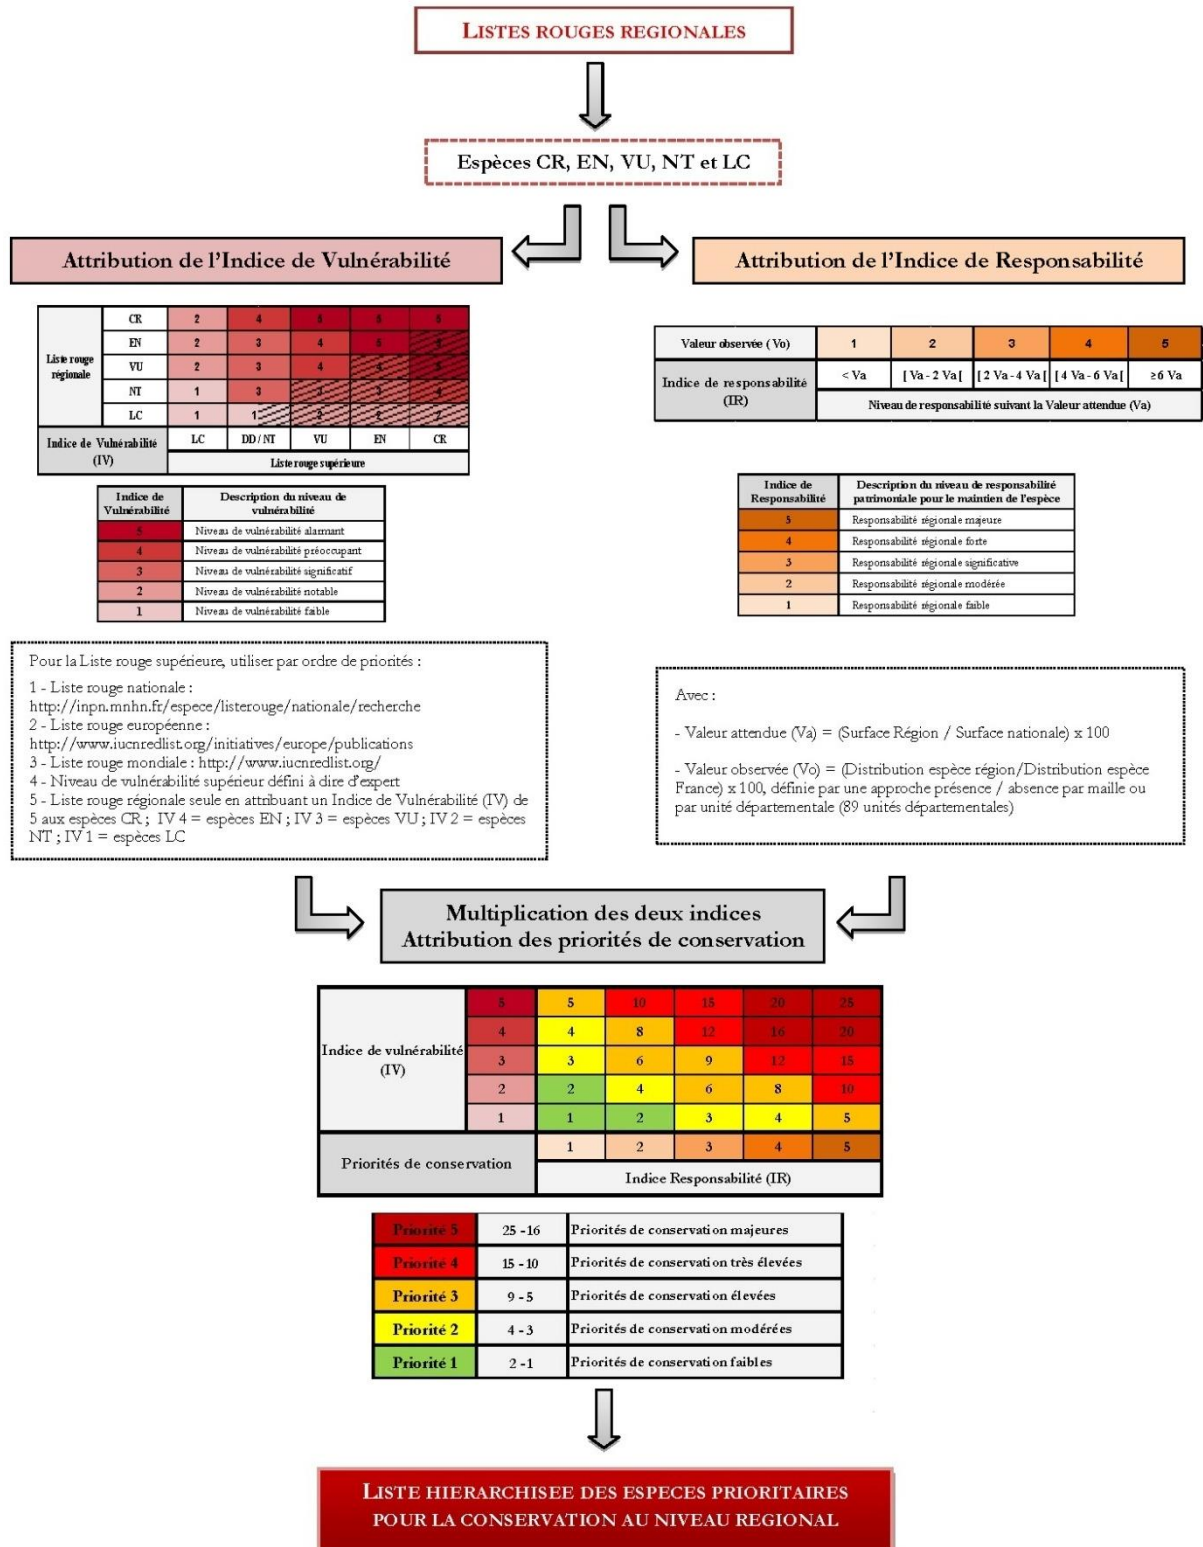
LISTES ROUGES REGIONALES

Espèces CR, EN, VU, NT et LC

Attribution de l'Indice de Vulnérabilité

Attribution de l'Indice de Responsabilité

| Liste rouge régionale | CR | 2 | 4 | 5 | 5 | 5 |
|---|---|---|---|---|---|---|
| | EN | 2 | 3 | 4 | 5 | 5 |
| | VU | 2 | 3 | 4 | 4 | 5 |
| | NT | 1 | 3 | 3 | 4 | 4 |
| | LC | 1 | 1 | 2 | 2 | 2 |
| Indice de Vulnérabilité (IV) | | LC | DD / NT | VU | EN | CR |
| | | Liste rouge supérieure | | | | |

| Indice de Vulnérabilité | Description du niveau de vulnérabilité |
|---|---|
| 5 | Niveau de vulnérabilité alarmant |
| 4 | Niveau de vulnérabilité préoccupant |
| 3 | Niveau de vulnérabilité significatif |
| 2 | Niveau de vulnérabilité notable |
| 1 | Niveau de vulnérabilité faible |

| Valeur observée (Vo) | 1 | 2 | 3 | 4 | 5 |
|---|---|---|---|---|---|
| Indice de responsabilité (IR) | < Va | [ Va - 2 Va [ | [ 2 Va - 4 Va [ | [ 4 Va - 6 Va [ | ≥6 Va |
| | Niveau de responsabilité suivant la Valeur attendue (Va) | | | | |

| Indice de Responsabilité | Description du niveau de responsabilité patrimoniale pour le maintien de l'espèce |
|---|---|
| 5 | Responsabilité régionale majeure |
| 4 | Responsabilité régionale forte |
| 3 | Responsabilité régionale significative |
| 2 | Responsabilité régionale modérée |
| 1 | Responsabilité régionale faible |

Pour la Liste rouge supérieure, utiliser par ordre de priorités :
1 - Liste rouge nationale : http://inpn.mnhn.fr/espece/listerouge/nationale/recherche
2 - Liste rouge européenne : http://www.iucnredlist.org/initiatives/europe/publications
3 - Liste rouge mondiale : http://www.iucnredlist.org/
4 - Niveau de vulnérabilité supérieur défini à dire d'expert
5 - Liste rouge régionale seule en attribuant un Indice de Vulnérabilité (IV) de 5 aux espèces CR ; IV 4 = espèces EN ; IV 3 = espèces VU ; IV 2 = espèces NT ; IV 1 = espèces LC

Avec :
- Valeur attendue (Va) = (Surface Région / Surface nationale) x 100
- Valeur observée (Vo) = (Distribution espèce région/Distribution espèce France) x 100, définie par une approche présence / absence par maille ou par unité départementale (89 unités départementales)

Multiplication des deux indices
Attribution des priorités de conservation

| Indice de vulnérabilité (IV) | 5 | 5 | 10 | 15 | 20 | 25 |
|---|---|---|---|---|---|---|
| | 4 | 4 | 8 | 12 | 16 | 20 |
| | 3 | 3 | 6 | 9 | 12 | 15 |
| | 2 | 2 | 4 | 6 | 8 | 10 |
| | 1 | 1 | 2 | 3 | 4 | 5 |
| Priorités de conservation | | 1 | 2 | 3 | 4 | 5 |
| | | Indice Responsabilité (IR) | | | | |

| Priorité 5 | 25 - 16 | Priorités de conservation majeures |
|---|---|---|
| Priorité 4 | 15 - 10 | Priorités de conservation très élevées |
| Priorité 3 | 9 - 5 | Priorités de conservation élevées |
| Priorité 2 | 4 - 3 | Priorités de conservation modérées |
| Priorité 1 | 2 - 1 | Priorités de conservation faibles |

LISTE HIERARCHISEE DES ESPECES PRIORITAIRES POUR LA CONSERVATION AU NIVEAU REGIONAL